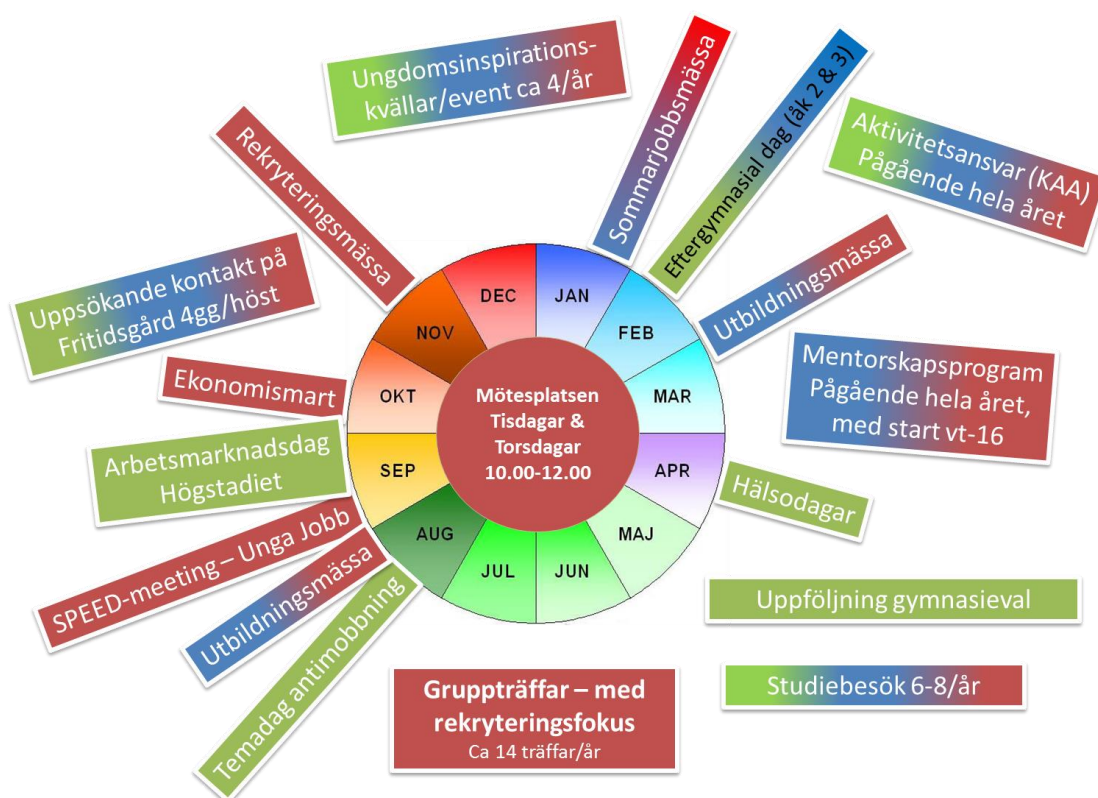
Ungdomsinspirationskvällar/event ca 4/år

Sommarjobbsmässa

Eftergymnasial dag (åk 2 & 3)

Aktivitetsansvar (KAA) Pågående hela året

Rekryteringsmässa

Utbildningsmässa

Uppsökande kontakt på Fritidsgård 4gg/höst

Mentorskapsprogram Pågående hela året, med start vt-16

Ekonomismart

DEC
JAN
NOV
FEB
OKT
MAR
SEP
APR
AUG
MAJ
JUL
JUN

Mötesplatsen Tisdagar & Torsdagar 10.00-12.00

Arbetsmarknadsdag Högstadiet

Hälsodagar

SPEED-meeting – Unga Jobb

Utbildningsmässa

Uppföljning gymnasieval

Temadag antimobbning

Gruppträffar – med rekryteringsfokus
Ca 14 träffar/år

Studiebesök 6-8/år